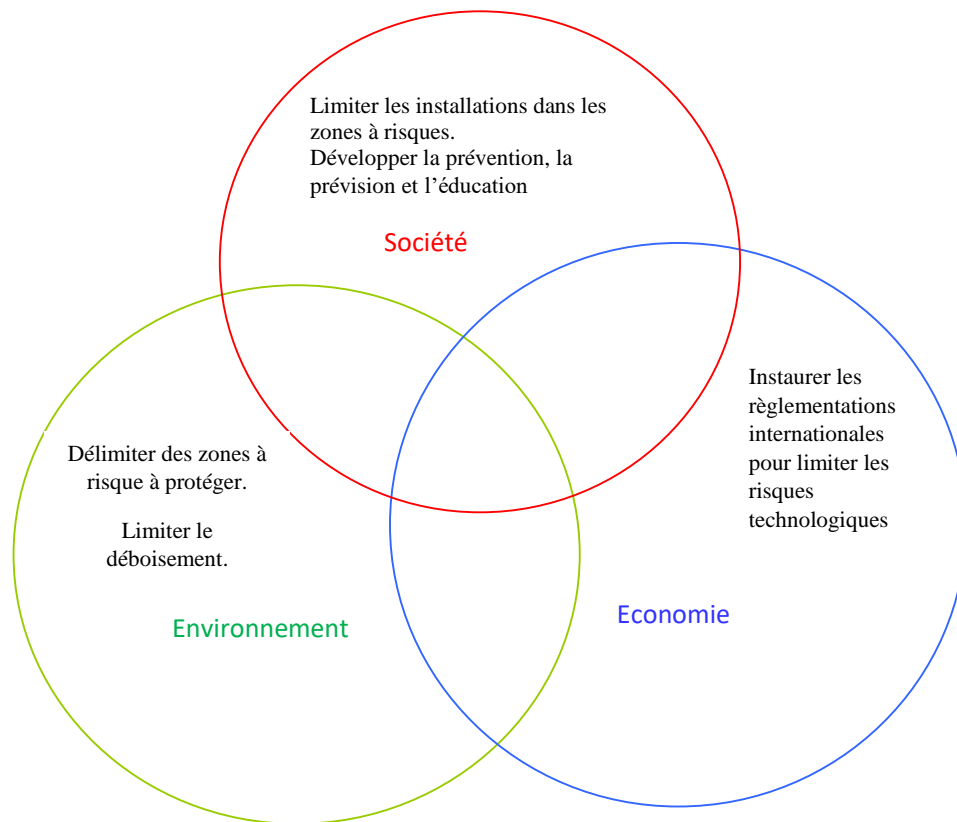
Limiter les installations dans les zones à risques.
Développer la prévention, la prévision et l'éducation

Société

Instaurer les règlementations internationales pour limiter les risques technologiques

Délimiter des zones à risque à protéger.

Limiter le déboisement.

Environnement

Economie